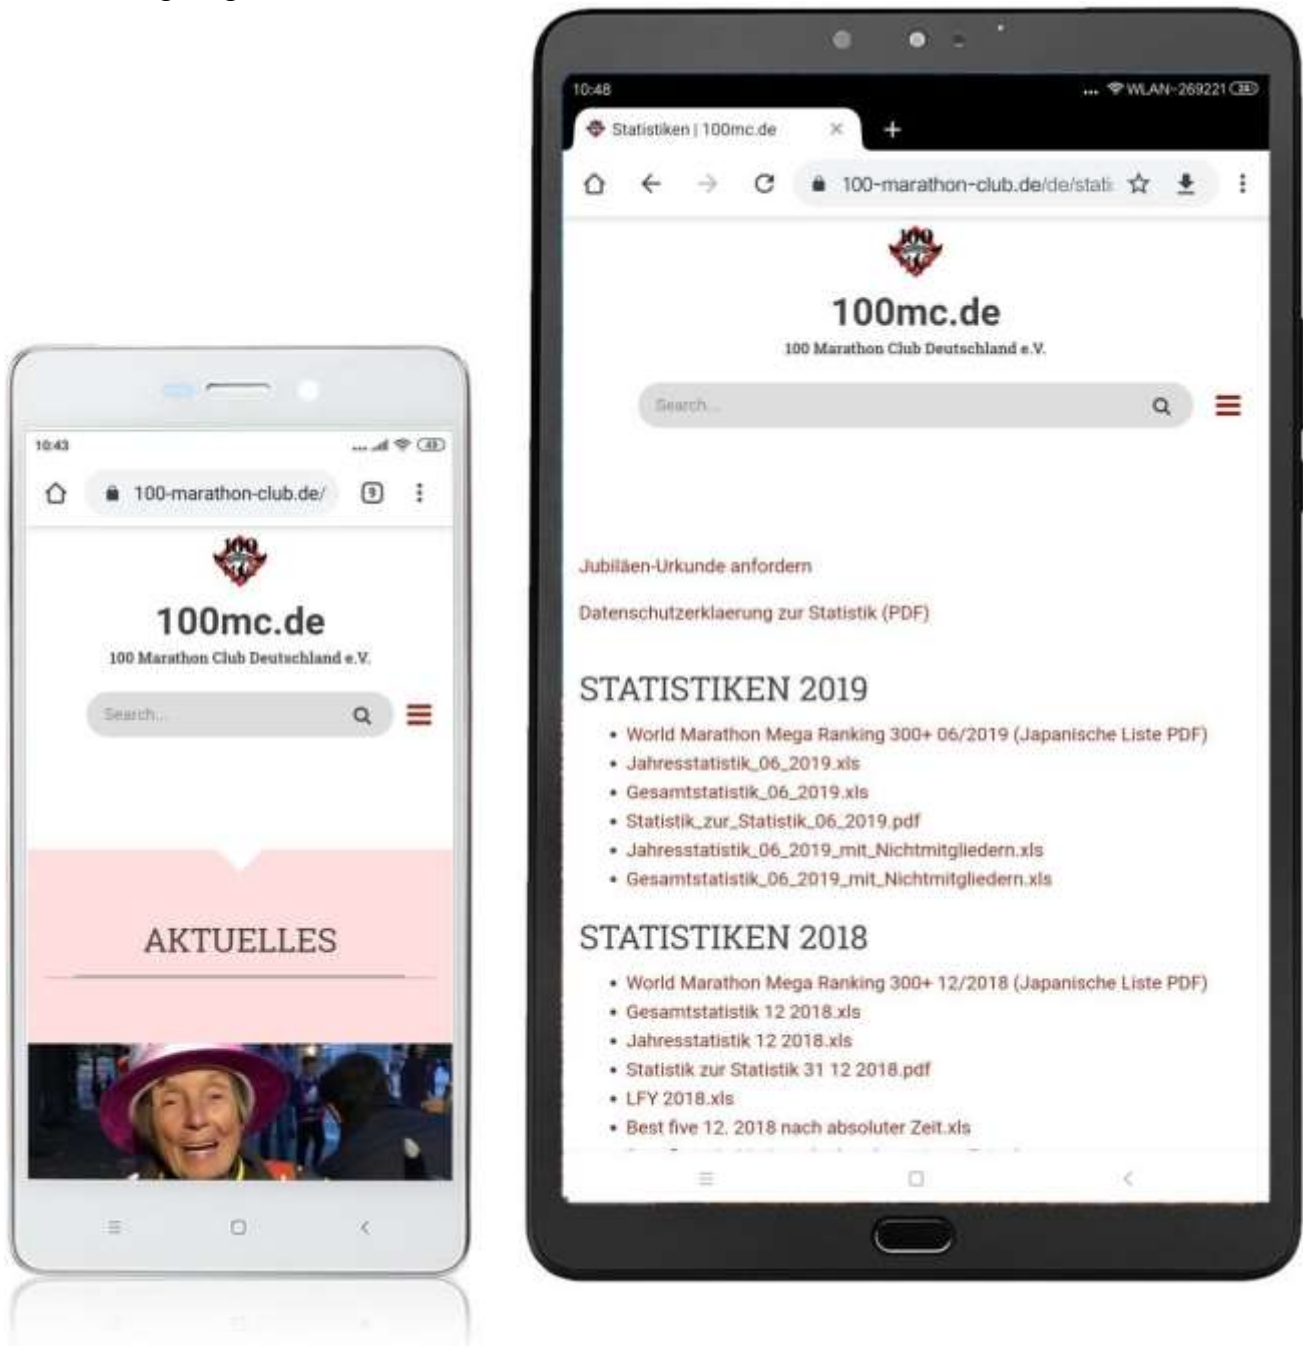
10:43

100-marathon-club.de/

9

100

100mc.de

100 Marathon Club Deutschland e.V.

Search...

AKTUELLES

10:48

WLAN-269221

Statistiken | 100mc.de

100-marathon-club.de/de/stati

100

100mc.de

100 Marathon Club Deutschland e.V.

Search...

Jubiläen-Urkunde anfordern

Datenschutzerklaerung zur Statistik (PDF)

STATISTIKEN 2019

- World Marathon Mega Ranking 300+ 06/2019 (Japanische Liste PDF)
- Jahresstatistik_06_2019.xls
- Gesamtstatistik_06_2019.xls
- Statistik_zur_Statistik_06_2019.pdf
- Jahresstatistik_06_2019_mit_Nichtmitgliedern.xls
- Gesamtstatistik_06_2019_mit_Nichtmitgliedern.xls

STATISTIKEN 2018

- World Marathon Mega Ranking 300+ 12/2018 (Japanische Liste PDF)
- Gesamtstatistik 12 2018.xls
- Jahresstatistik 12 2018.xls
- Statistik zur Statistik 31 12 2018.pdf
- LFY 2018.xls
- Best five 12. 2018 nach absoluter Zeit.xls